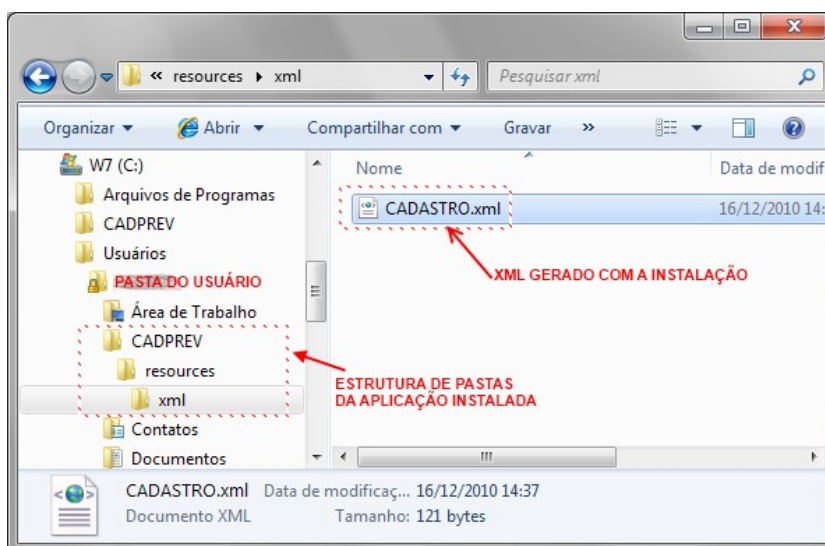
« resources ▸ xml

Pesquisar xml

Organizar ▾ Abrir ▾ Compartilhar com ▾ Gravar »

W7 (C:)
Arquivos de Programas
CADPREV
Usuários
PASTA DO USUÁRIO
Área de Trabalho
CADPREV
resources
xml
Contatos
Documentos

Nome
Data de modif

CADASTRO.xml
16/12/2010 14:

XML GERADO COM A INSTALAÇÃO

ESTRUTURA DE PASTAS DA APLICAÇÃO INSTALADA

CADASTRO.xml Data de modificaç... 16/12/2010 14:37
Documento XML Tamanho: 121 bytes